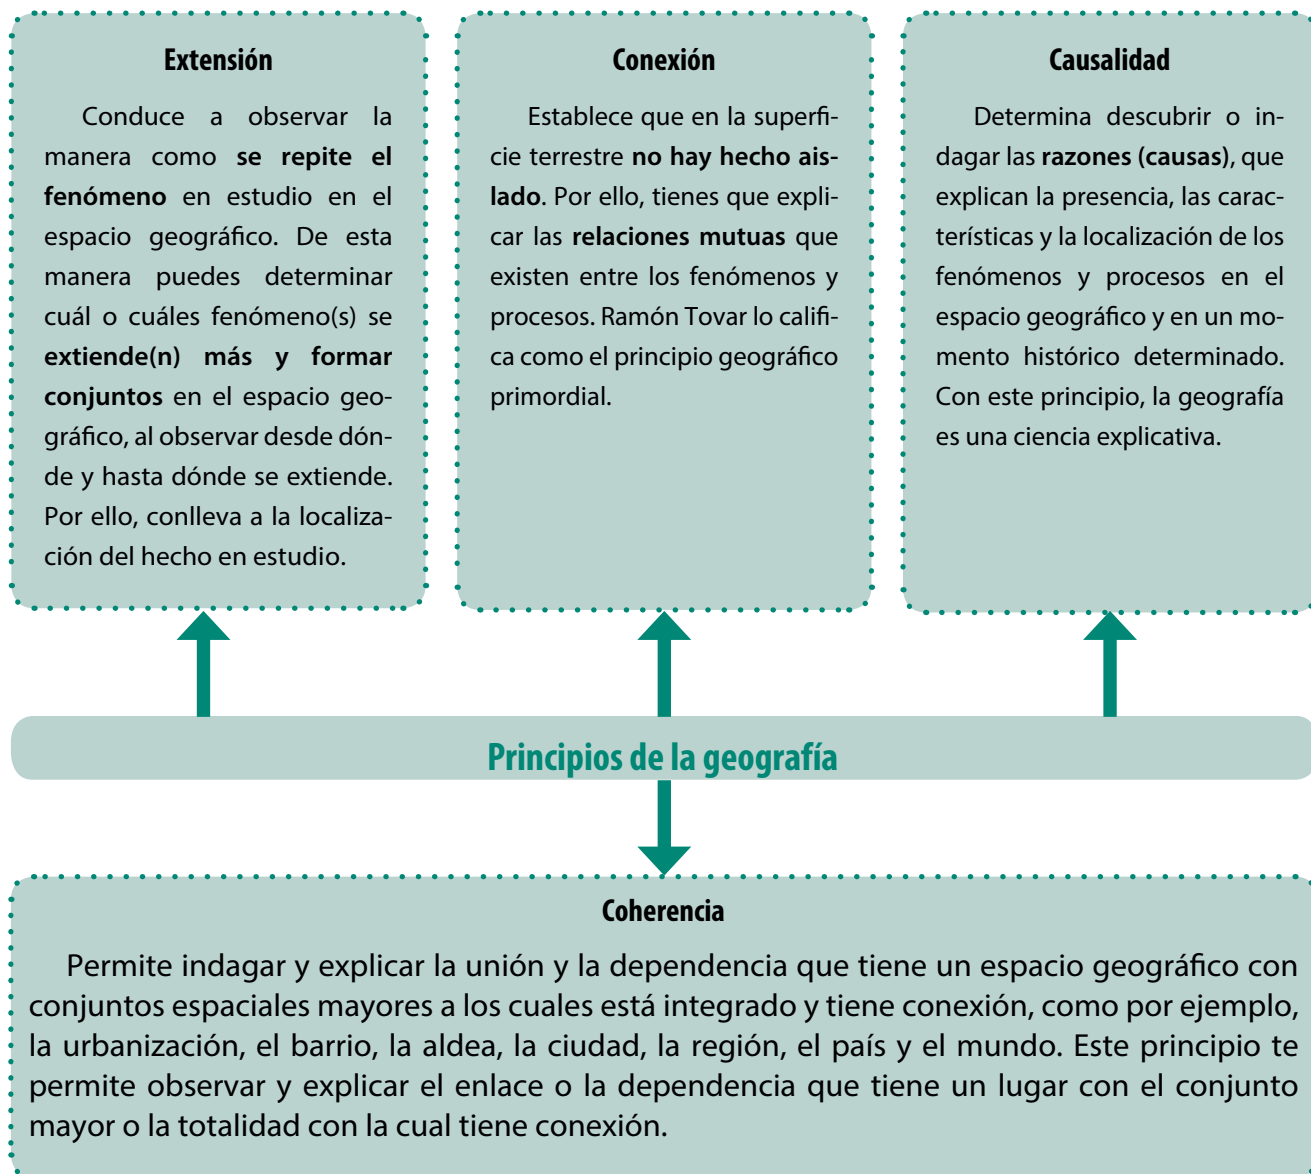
Extensión

Conduce a observar la manera como se repite el fenómeno en estudio en el espacio geográfico. De esta manera puedes determinar cuál o cuáles fenómeno(s) se extiende(n) más y formar conjuntos en el espacio geográfico, al observar desde dónde y hasta dónde se extiende. Por ello, conlleva a la localización del hecho en estudio.

Conexión

Establece que en la superficie terrestre no hay hecho aislado. Por ello, tienes que explicar las relaciones mutuas que existen entre los fenómenos y procesos. Ramón Tovar lo califica como el principio geográfico primordial.

Causalidad

Determina descubrir o indagar las razones (causas), que explican la presencia, las características y la localización de los fenómenos y procesos en el espacio geográfico y en un momento histórico determinado. Con este principio, la geografía es una ciencia explicativa.

Principios de la geografía

Coherencia

Permite indagar y explicar la unión y la dependencia que tiene un espacio geográfico con conjuntos espaciales mayores a los cuales está integrado y tiene conexión, como por ejemplo, la urbanización, el barrio, la aldea, la ciudad, la región, el país y el mundo. Este principio te permite observar y explicar el enlace o la dependencia que tiene un lugar con el conjunto mayor o la totalidad con la cual tiene conexión.